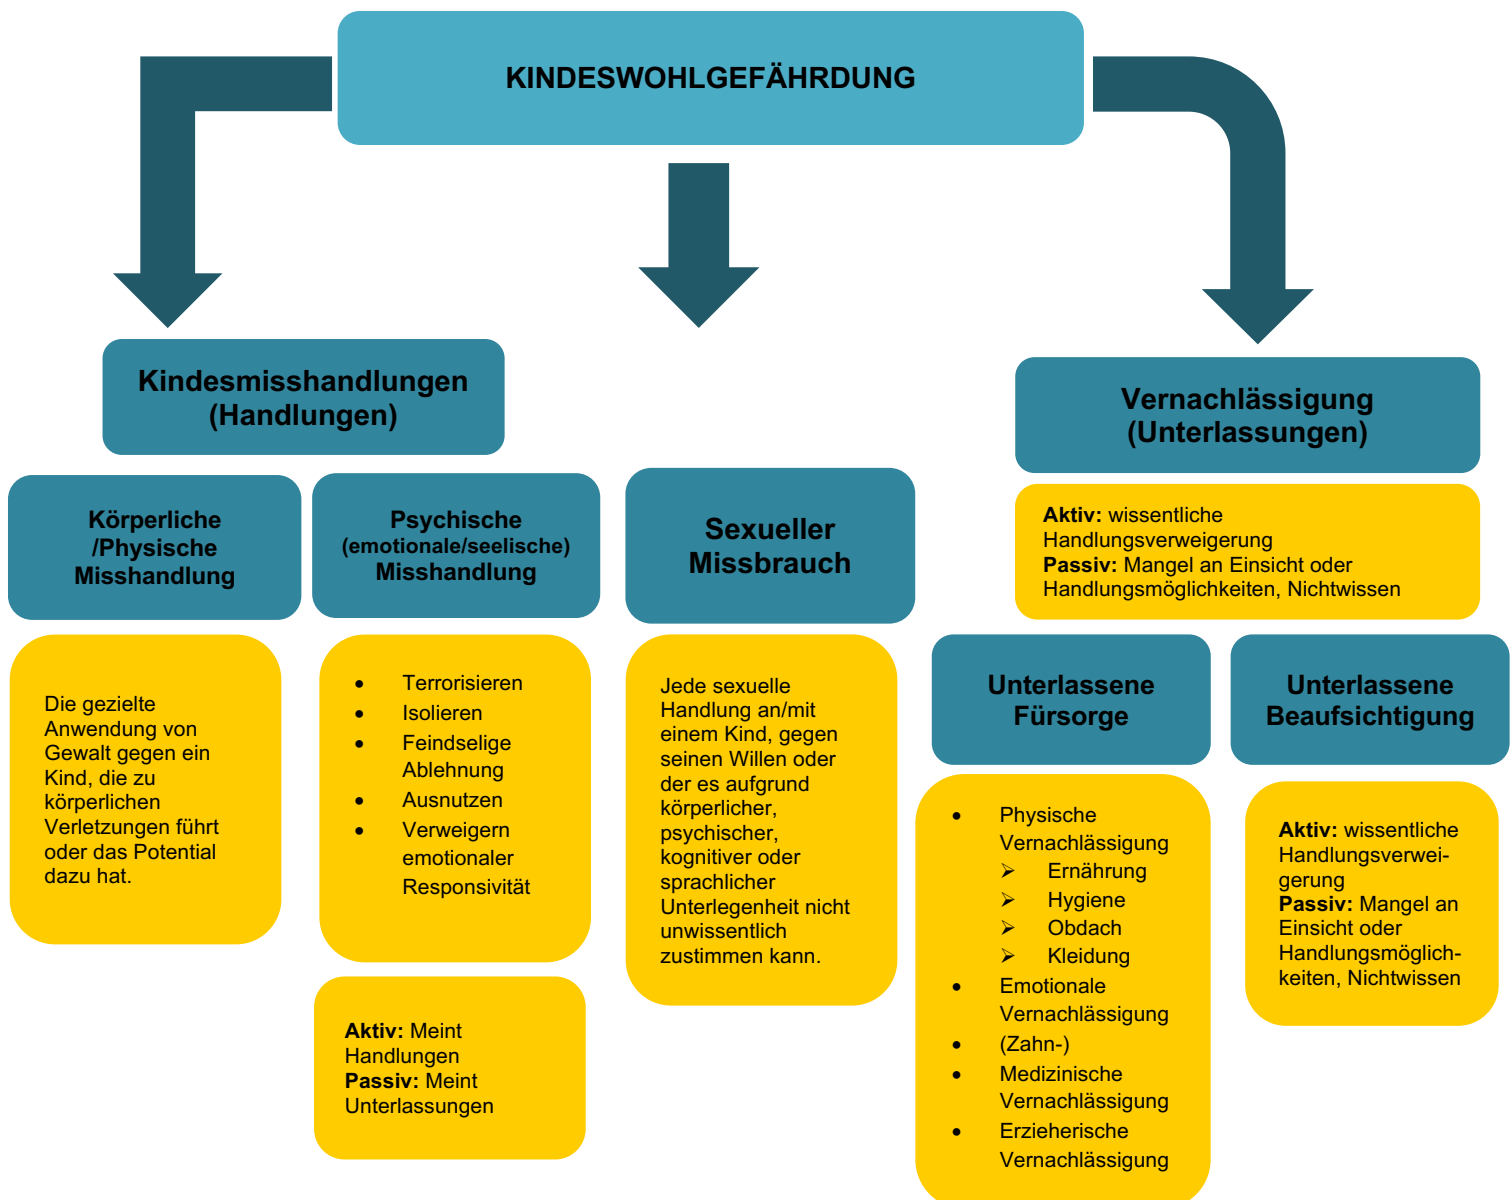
KINDESWOHLGEFÄHRDUNG

Kindesmisshandlungen (Handlungen)

Körperliche /Physische Misshandlung

Die gezielte Anwendung von Gewalt gegen ein Kind, die zu körperlichen Verletzungen führt oder das Potential dazu hat.

Psychische (emotionale/seelische) Misshandlung

- Terrorisieren
- Isolieren
- Feindselige Ablehnung
- Ausnutzen
- Verweigern emotionaler Responsivität

**Aktiv:** Meint Handlungen
**Passiv:** Meint Unterlassungen

Sexueller Missbrauch

Jede sexuelle Handlung an/mit einem Kind, gegen seinen Willen oder der es aufgrund körperlicher, psychischer, kognitiver oder sprachlicher Unterlegenheit nicht unwissentlich zustimmen kann.

Vernachlässigung (Unterlassungen)

**Aktiv:** wissentliche Handlungsverweigerung
**Passiv:** Mangel an Einsicht oder Handlungsmöglichkeiten, Nichtwissen

Unterlassene Fürsorge

- Physische Vernachlässigung
  - Ernährung
  - Hygiene
  - Obdach
  - Kleidung
- Emotionale Vernachlässigung
- (Zahn-)
- Medizinische Vernachlässigung
- Erzieherische Vernachlässigung

Unterlassene Beaufsichtigung

**Aktiv:** wissentliche Handlungsverweigerung
**Passiv:** Mangel an Einsicht oder Handlungsmöglichkeiten, Nichtwissen